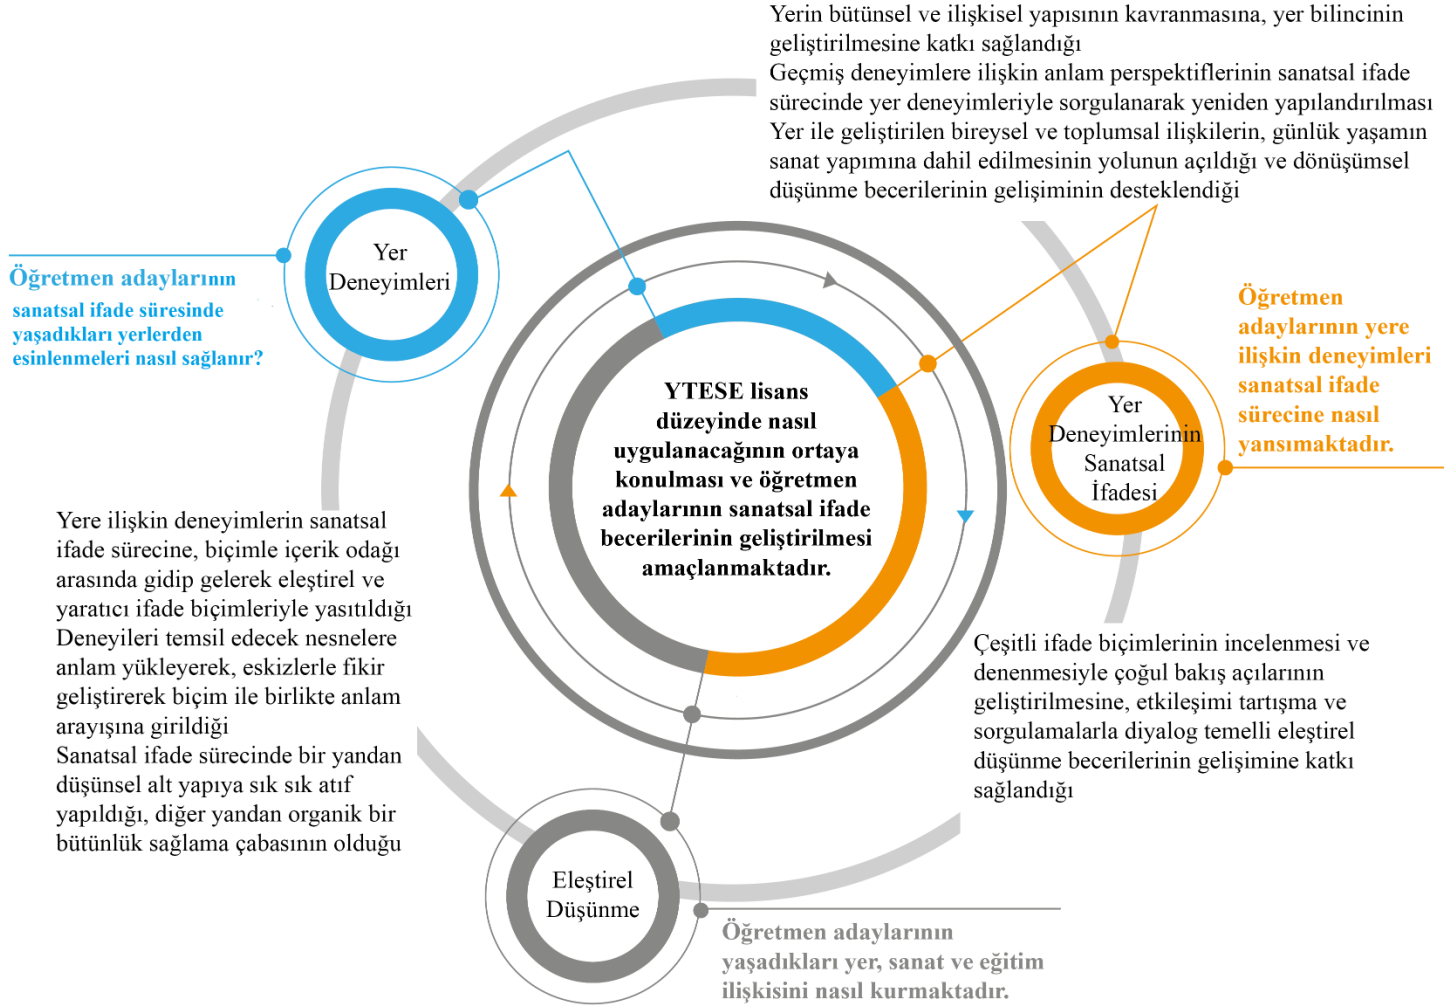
Yerin bütünsel ve ilişkisel yapısının kavranmasına, yer bilincinin geliştirilmesine katkı sağlandığı
Geçmiş deneyimlere ilişkin anlam perspektiflerinin sanatsal ifade sürecinde yer deneyimleriyle sorgulanarak yeniden yapılandırılması
Yer ile geliştirilen bireysel ve toplumsal ilişkilerin, günlük yaşamın sanat yapımına dahil edilmesinin yolunun açıldığı ve dönüşümsel düşünme becerilerinin gelişiminin desteklendiği

Yer Deneyimleri

Öğretmen adaylarının sanatsal ifade süresinde yaşadıkları yerlerden esinlenmeleri nasıl sağlanır?

YTESE lisans düzeyinde nasıl uygulanacağının ortaya konulması ve öğretmen adaylarının sanatsal ifade becerilerinin geliştirilmesi amaçlanmaktadır.

Öğretmen adaylarının yere ilişkin deneyimleri sanatsal ifade sürecine nasıl yansımaktadır.

Yer Deneyimlerinin Sanatsal İfadesi

Yere ilişkin deneyimlerin sanatsal ifade sürecine, biçimle içerik odağı arasında gidip gelerek eleştirel ve yaratıcı ifade biçimleriyle yasıtıldığı
Deneyileri temsil edecek nesnelere anlam yükleyerek, eskizlerle fikir geliştirerek biçim ile birlikte anlam arayışına girildiği
Sanatsal ifade sürecinde bir yandan düşünsel alt yapıya sık sık atıf yapıldığı, diğer yandan organik bir bütünlük sağlama çabasının olduğu

Çeşitli ifade biçimlerinin incelenmesi ve denenmesiyle çoğul bakış açılarının geliştirilmesine, etkileşimi tartışma ve sorgulamalarla diyalog temelli eleştirel düşünme becerilerinin gelişimine katkı sağlandığı

Eleştirel Düşünme

Öğretmen adaylarının yaşadıkları yer, sanat ve eğitim ilişkisini nasıl kurmaktadır.